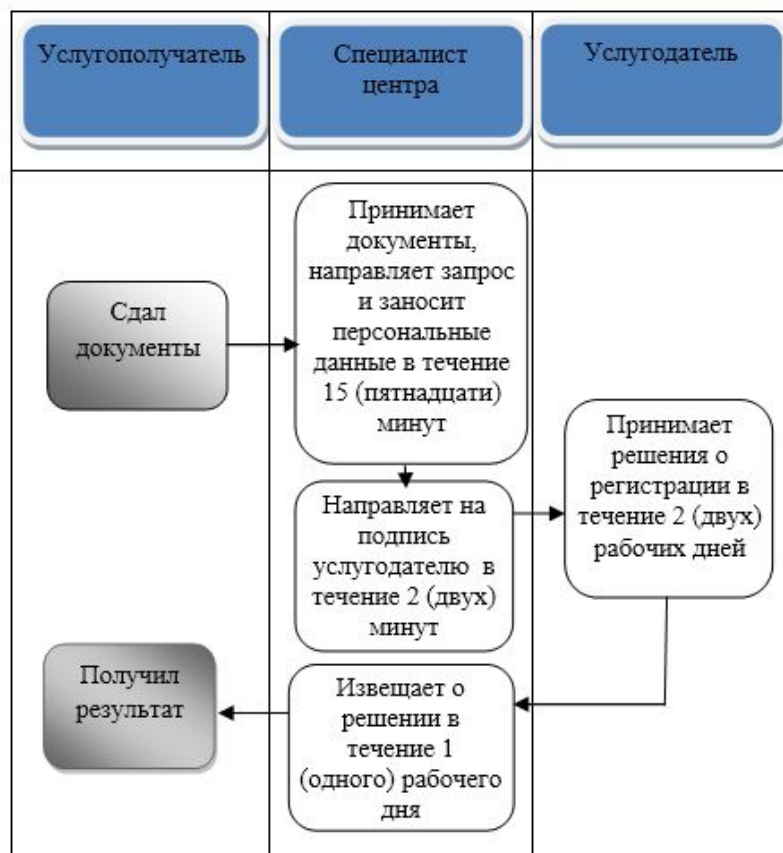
Услугополучатель

Специалист центра

Услугодатель

Сдал документы

Принимает документы, направляет запрос и заносит персональные данные в течение 15 (пятнадцати) минут

Направляет на подпись услугодателю в течение 2 (двух) минут

Принимает решения о регистрации в течение 2 (двух) рабочих дней

Получил результат

Извещает о решении в течение 1 (одного) рабочего дня